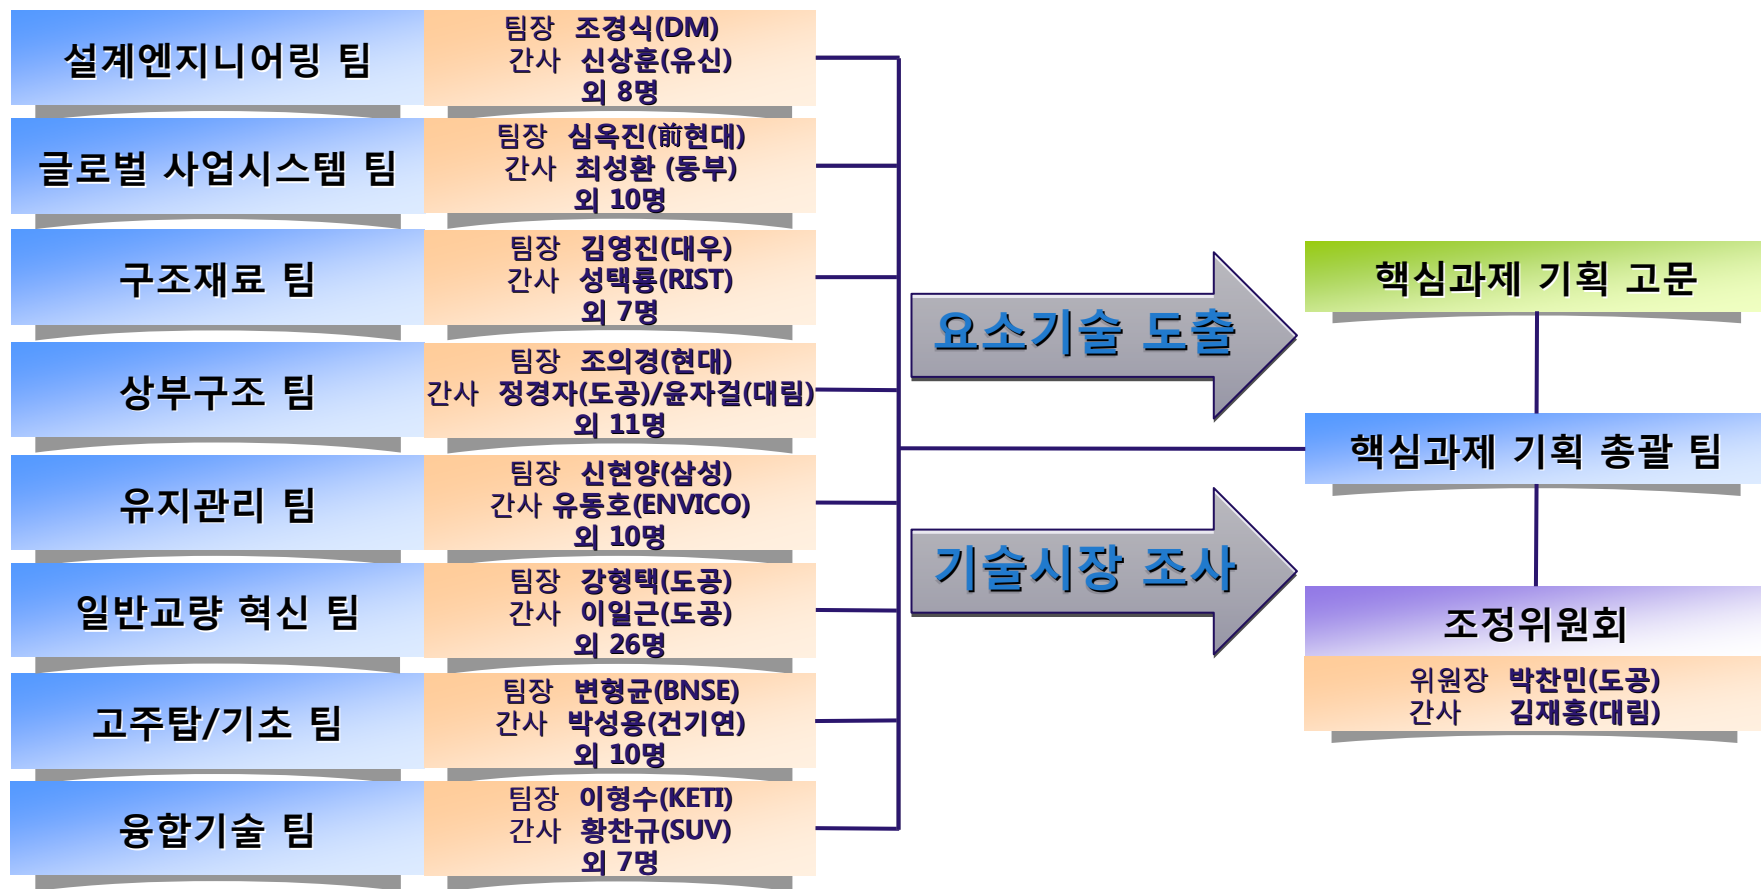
설계엔지니어링 팀

팀장 조경식(DM)
간사 신상훈(유신)
외 8명

글로벌 사업시스템 팀

팀장 심옥진(前현대)
간사 최성환 (동부)
외 10명

구조재료 팀

팀장 김영진(대우)
간사 성택룡(RIST)
외 7명

상부구조 팀

팀장 조의경(현대)
간사 정경자(도공)/윤자걸(대림)
외 11명

유지관리 팀

팀장 신현양(삼성)
간사 유동호(ENVICO)
외 10명

일반교량 혁신 팀

팀장 강형택(도공)
간사 이일근(도공)
외 26명

고주탑/기초 팀

팀장 변형균(BNSE)
간사 박성용(건기연)
외 10명

융합기술 팀

팀장 이형수(KETI)
간사 황찬규(SUV)
외 7명

요소기술 도출

기술시장 조사

핵심과제 기획 고문

핵심과제 기획 총괄 팀

조정위원회

위원장 박찬민(도공)
간사 김재홍(대림)